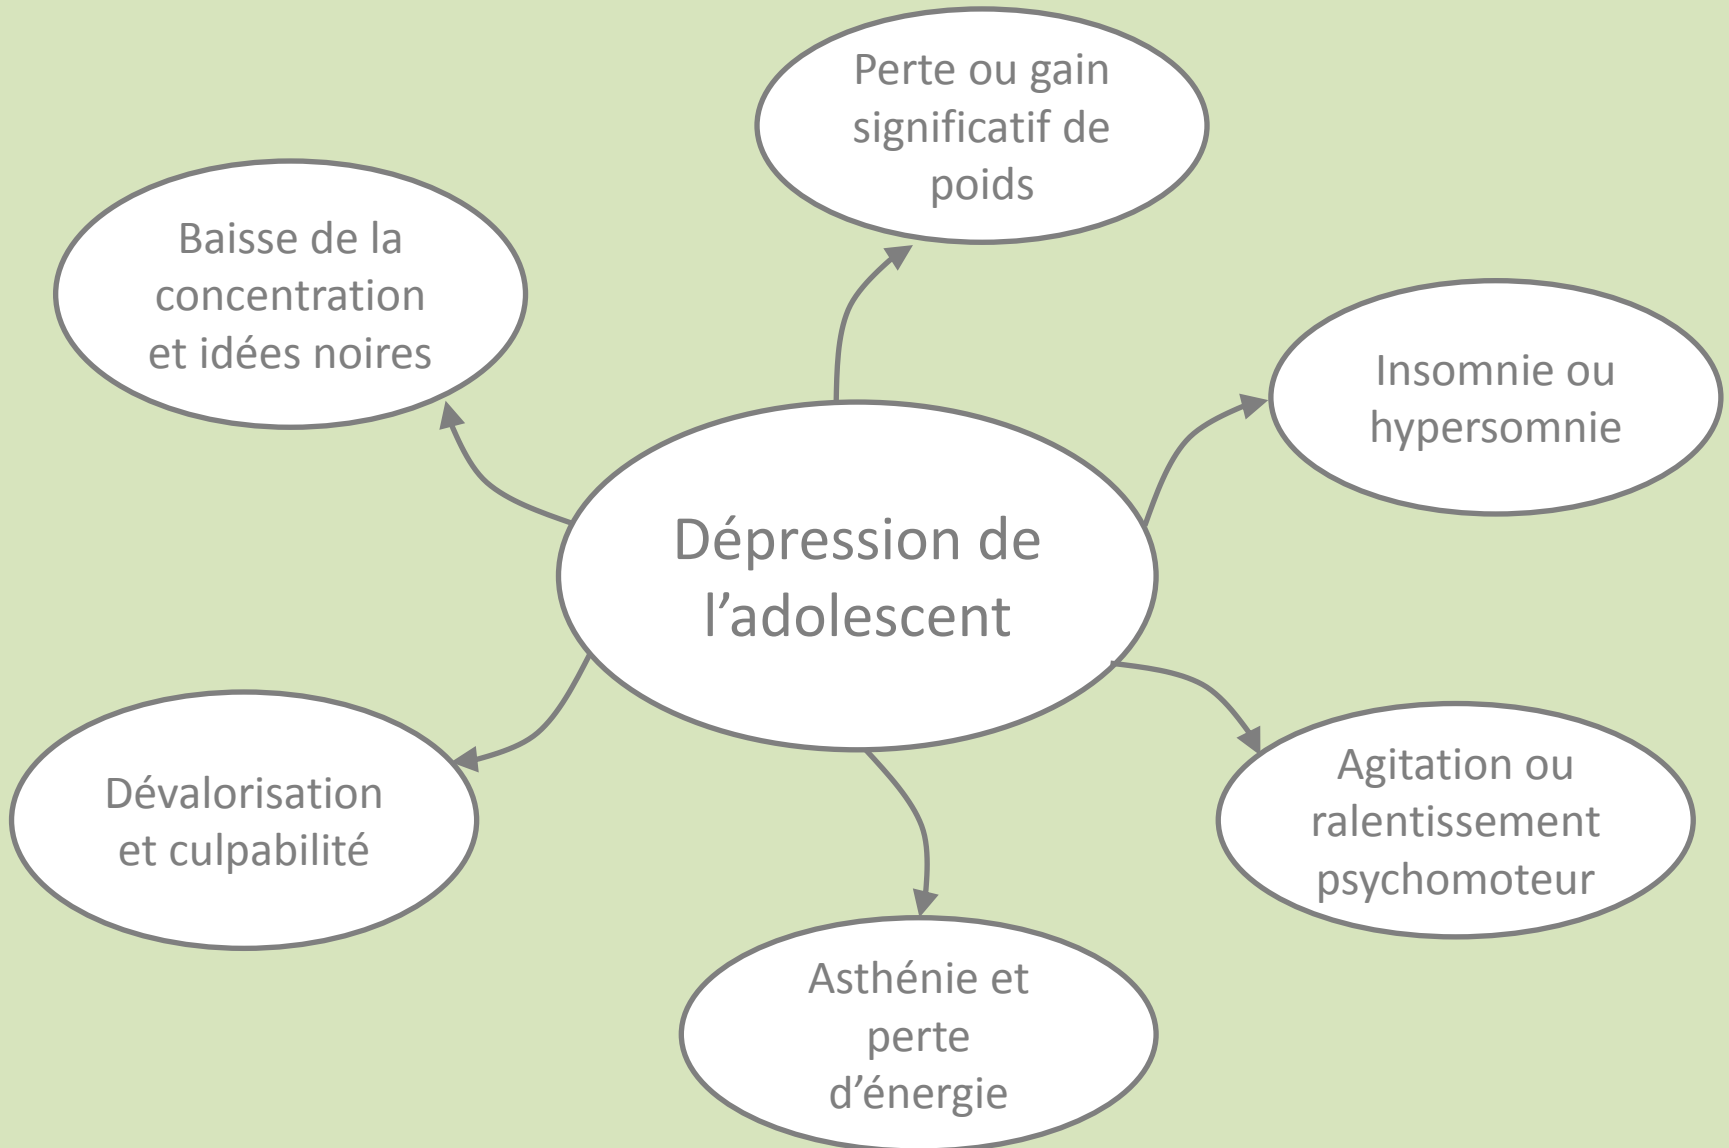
Dépression de l’adolescent

Perte ou gain significatif de poids

Insomnie ou hypersomnie

Agitation ou ralentissement psychomoteur

Asthénie et perte d’énergie

Dévalorisation et culpabilité

Baisse de la concentration et idées noires